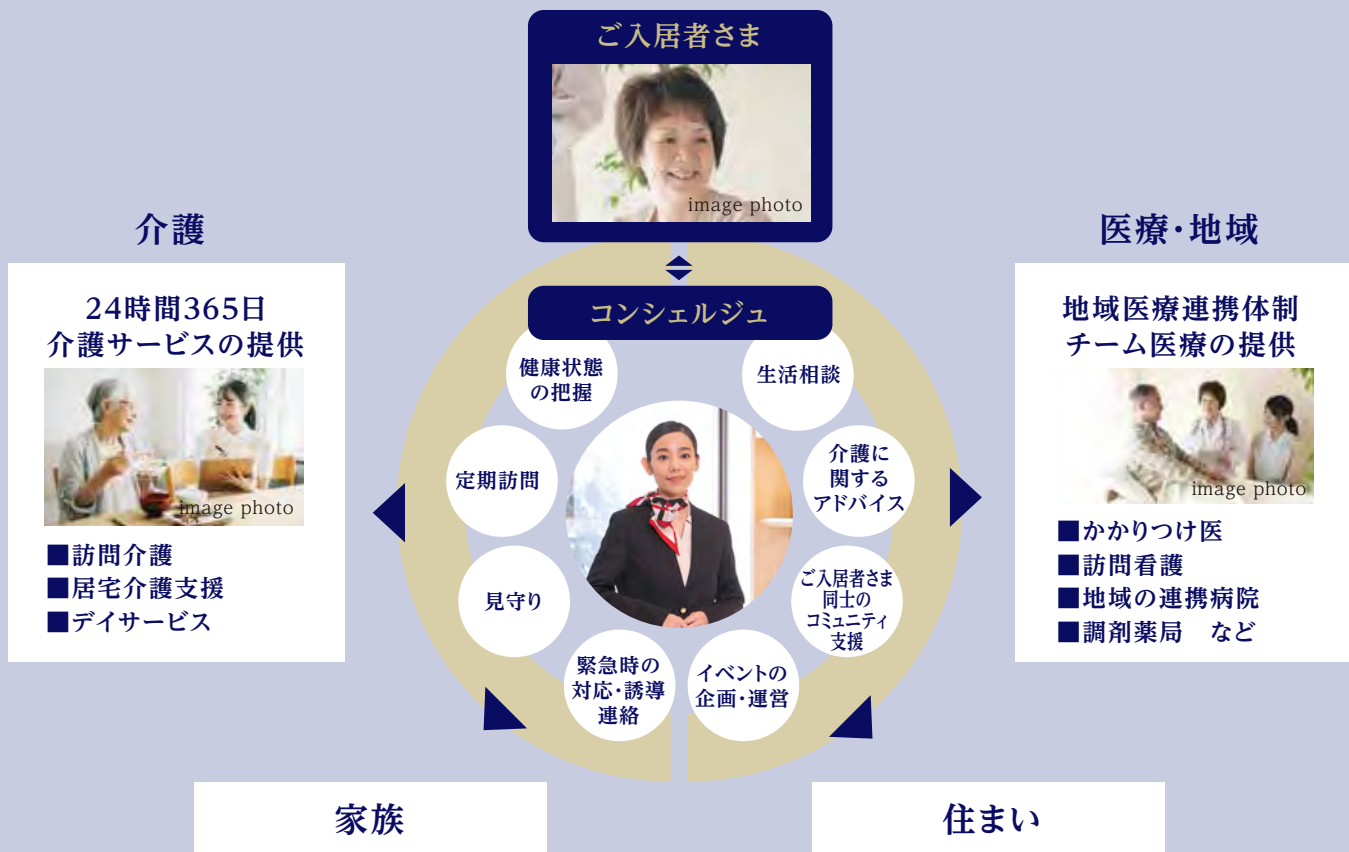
ご入居者さま

image photo

介護

24時間365日
介護サービスの提供

image photo

■訪問介護
■居宅介護支援
■デイサービス

医療・地域

地域医療連携体制
チーム医療の提供

image photo

■かかりつけ医
■訪問看護
■地域の連携病院
■調剤薬局　など

コンシェルジュ

健康状態の把握

生活相談

定期訪問

介護に関するアドバイス

見守り

ご入居者さま同士のコミュニティ支援

緊急時の対応・誘導連絡

イベントの企画・運営

家族

住まい